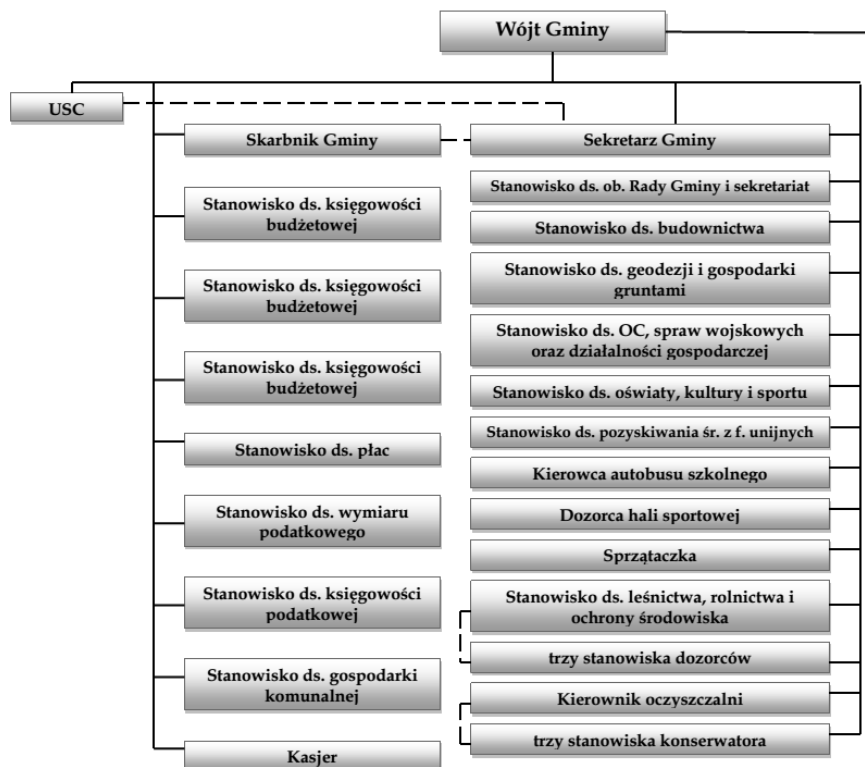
Wójt Gminy

USC

Skarbnik Gminy

Sekretarz Gminy

Stanowisko ds. księgowości budżetowej

Stanowisko ds. księgowości budżetowej

Stanowisko ds. księgowości budżetowej

Stanowisko ds. płac

Stanowisko ds. wymiaru podatkowego

Stanowisko ds. księgowości podatkowej

Stanowisko ds. gospodarki komunalnej

Kasjer

Stanowisko ds. ob. Rady Gminy i sekretariat

Stanowisko ds. budownictwa

Stanowisko ds. geodezji i gospodarki gruntami

Stanowisko ds. OC, spraw wojskowych oraz działalności gospodarczej

Stanowisko ds. oświaty, kultury i sportu

Stanowisko ds. pozyskiwania śr. z f. unijnych

Kierowca autobusu szkolnego

Dozorca hali sportowej

Sprzątaczka

Stanowisko ds. leśnictwa, rolnictwa i ochrony środowiska

trzy stanowiska dozorców

Kierownik oczyszczalni

trzy stanowiska konserwatora